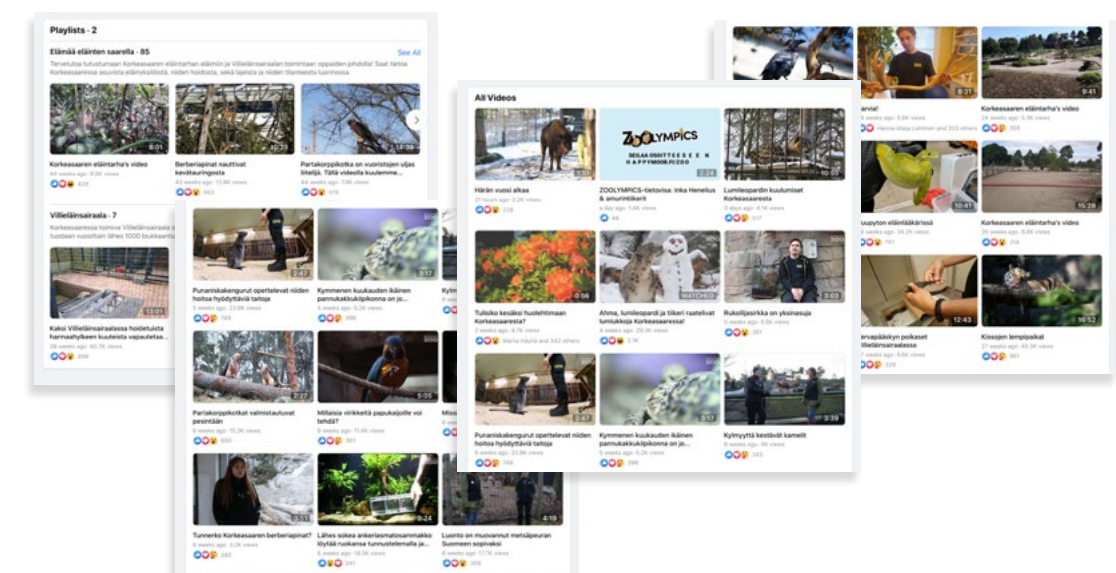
Playlists - 2

Elämää eläinten saarella - 85

See All

Tervetuloa tutustumaan Korkeasaaren eläintarhan eläimiin ja Villieläinsairaalan toimintaan oppaiden johdolla! Saat tietoa Korkeasaaressa asuvista eläinyksilöistä, niiden hoidosta, sekä lajeista ja niiden tilanteesta luonnossa.

8:01
Korkeasaaren eläintarha's video
44 weeks ago · 8.9K views
438

10:23
Berberiapinat nauttivat kevätauringosta
43 weeks ago · 13.8K views
563

14:39
Partakorppikotka on vuoristojen uljas liitelijä. Tällä videolla kuulemme...
42 weeks ago · 3.6K views
515

Villieläinsairaala - 7

Korkeasaaressa toimiva Villieläinsairaala on ... tuodaan vuosittain lähes 1000 loukkaantu...

13:01
Kaksi Villieläinsairaalassa hoidetuista harmaahylkeen kuuteista vapautetaa...
858

2:47
Puraniskakengurut opettelevat niiden hoitoa hyödyttäviä taitoja
6 weeks ago · 23.9K views
749

3:17
Kymmenen kuukauden ikäinen pannukakkukilpikonna on jo...
6 weeks ago · 6.2K views
398

2:27
Partakorppikotkat valmistautuvat pesintään
8 weeks ago · 10.3K views
650

5:05
Millaisia virikkeitä papukaijoille voi tehdä?
9 weeks ago · 11.4K views
381

Tunnerko Korkeasaaren berberiapinat?
9 weeks ago · 3.3K views
240

0:24
Lähes sokea ankeriasmatosammakko löytää ruokansa tunnustelemalla ja...
10 weeks ago · 18.3K views
241

4:19
Luonto on muovannut metsäpeuran Suomeen sopivaksi
10 weeks ago · 17.7K views
558

All Videos

Härän vuosi alkaa
21 hours ago · 2.2K views
228

ZOOLYMPICS
SEILAA OSOITTEESEEN HAPPYMOOM.FI/ZOO
2:24
ZOOLYMPICS-tietovisa: Inka Henelius & amurintiikerit
a day ago · 1.6K views
48

10:55
Lumileopardin kuulumiset Korkeasaaresta
3 days ago · 4.1K views
317

0:56
Tulisiko kesäksi huolehtimaan Korkeasaaresta?
2 weeks ago · 4.7K views
Marta Häyhä and 542 others

WATCHED
Ahma, lumileopardi ja tiikeri raatelivat lumiukkoja Korkeasaaressa!
2 weeks ago · 29.3K views
2.7K

3:03
Rukoilijasirkka on yksinasuja
5 weeks ago · 5.8K views
203

2:47
Puraniskakengurut opettelevat niiden hoitoa hyödyttäviä taitoja
6 weeks ago · 23.9K views
749

3:17
Kymmenen kuukauden ikäinen pannukakkukilpikonna on jo...
6 weeks ago · 6.2K views
398

3:39
Kylmyyttä kestävät kamelit
6 weeks ago · 4.9K views
343

8:31
...arvia!
...weeks ago · 3.8K views
Hanna-Maija Lehtinen and 203 others

9:41
Korkeasaaren eläintarha's video
24 weeks ago · 5.3K views
268

10:41
...uupyton eläinlääkärissä
...weeks ago · 34.2K views
761

15:28
Korkeasaaren eläintarha's video
26 weeks ago · 6.3K views
314

12:43
...ervapääskyn poikaset Villieläinsairaalassa
...weeks ago · 9.6K views
328

16:52
Kissojen lempipaikat
27 weeks ago · 49.3K views
981